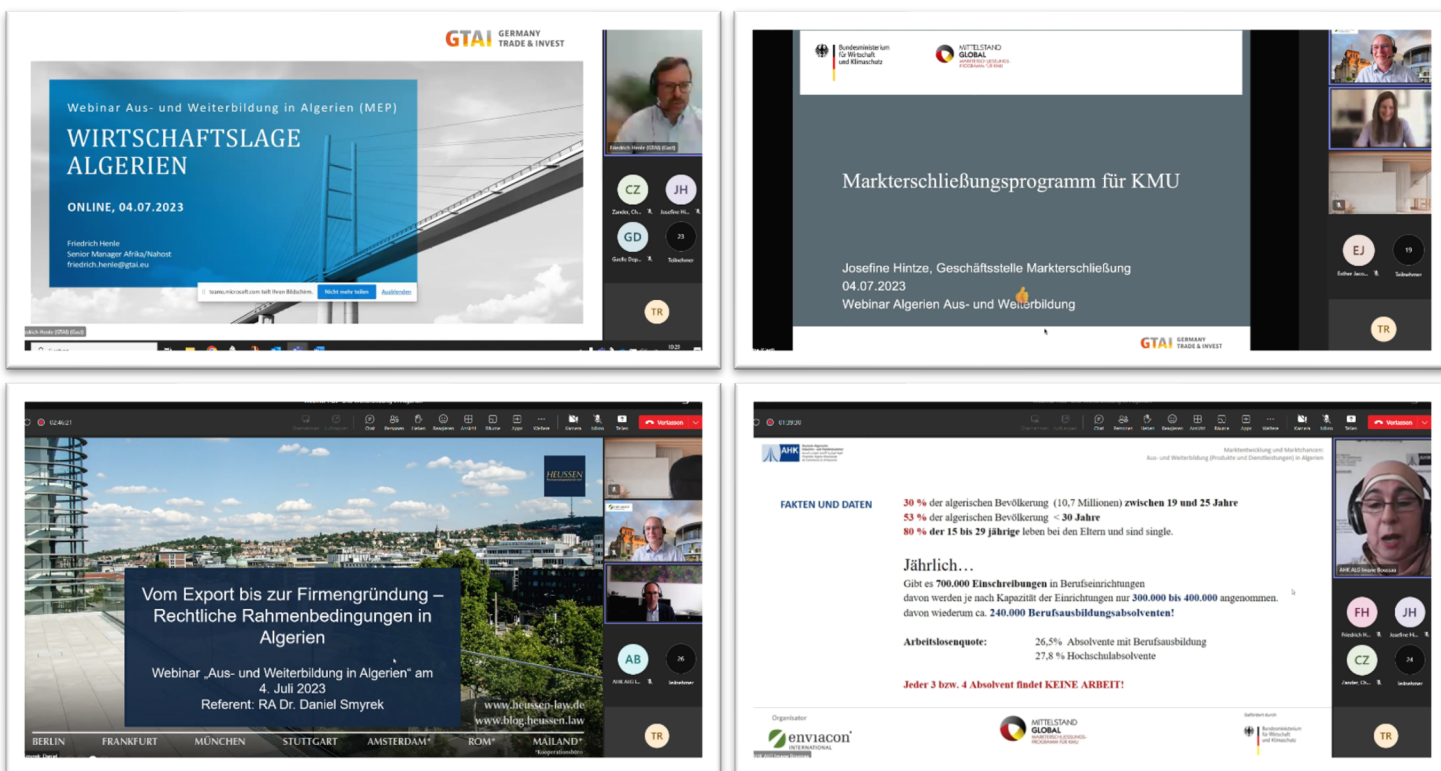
GTAI GERMANY TRADE & INVEST

Webinar Aus- und Weiterbildung in Algerien (MEP)

WIRTSCHAFTSLAGE ALGERIEN

ONLINE, 04.07.2023

Friedrich Henle
Senior Manager Afrika/Nahost
friedrich.henle@gtai.eu

teams.microsoft.com teilt Ihren Bildschirm. Nicht mehr teilen Ausblenden

Friedrich Henle (GTAI) (Gast)

CZ JH GD 23
Zander, Ch... Josefine Hi... Gaelle Dup... Teilnehmer

TR

Bundesministerium für Wirtschaft und Klimaschutz

MITTELSTAND GLOBAL MARKTERSCHLIESSUNGSPROGRAMM FÜR KMU

Markterschließungsprogramm für KMU

Josefine Hintze, Geschäftsstelle Markterschließung
04.07.2023
Webinar Algerien Aus- und Weiterbildung

GTAI GERMANY TRADE & INVEST

EJ 19
Esther Jacob... Teilnehmer

TR

02:46:21

Chat Personen Heben Ansicht Apps Weitere Kamera Mikro Teilen Verlassen

HEUSSEN

Vom Export bis zur Firmengründung – Rechtliche Rahmenbedingungen in Algerien

Webinar „Aus- und Weiterbildung in Algerien“ am 4. Juli 2023
Referent: RA Dr. Daniel Smyrek

www.heussen-law.de
www.blog.heussen.law

BERLIN FRANKFURT MÜNCHEN STUTTGART AMSTERDAM* ROM* MAILAND*
*Kooperationsbüro

AB 26
AHK ALG I... Teilnehmer

TR

01:29:20

Chat Personen Heben Ansicht Apps Weitere Kamera Mikro Teilen Verlassen

AHK

Marktentwicklung und Marktchancen: Aus- und Weiterbildung (Produkte und Dienstleistungen) in Algerien

FAKTEN UND DATEN

30 % der algerischen Bevölkerung (10,7 Millionen) zwischen 19 und 25 Jahre
53 % der algerischen Bevölkerung < 30 Jahre
80 % der 15 bis 29 jährige leben bei den Eltern und sind single.

Jährlich…
Gibt es 700.000 Einschreibungen in Berufseinrichtungen
davon werden je nach Kapazität der Einrichtungen nur 300.000 bis 400.000 angenommen.
davon wiederum ca. 240.000 Berufsausbildungsabsolventen!

Arbeitslosenquote: 26,5% Absolvente mit Berufsausbildung
27,8 % Hochschulabsolvente

Jeder 3 bzw. 4 Absolvent findet KEINE ARBEIT!

Organisator
enviacon INTERNATIONAL

MITTELSTAND GLOBAL MARKTERSCHLIESSUNGSPROGRAMM FÜR KMU

Gefördert durch
Bundesministerium für Wirtschaft und Klimaschutz

AHK ALG Imane Boussaa

FH JH CZ 24
Friedrich H... Josefine Hi... Zander, Ch... Teilnehmer

TR